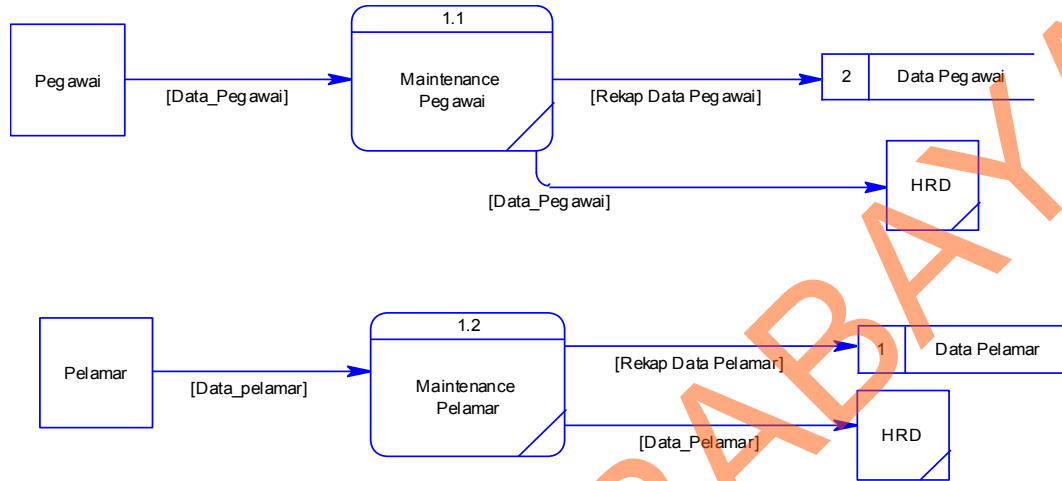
Pegawai

[Data_Pegawai]

1.1

Maintenance Pegawai

[Rekap Data Pegawai]

2 | Data Pegawai

[Data_Pegawai]

HRD

Pelamar

[Data_pelamar]

1.2

Maintenance Pelamar

[Rekap Data Pelamar]

1 | Data Pelamar

[Data_Pelamar]

HRD

ABAYA